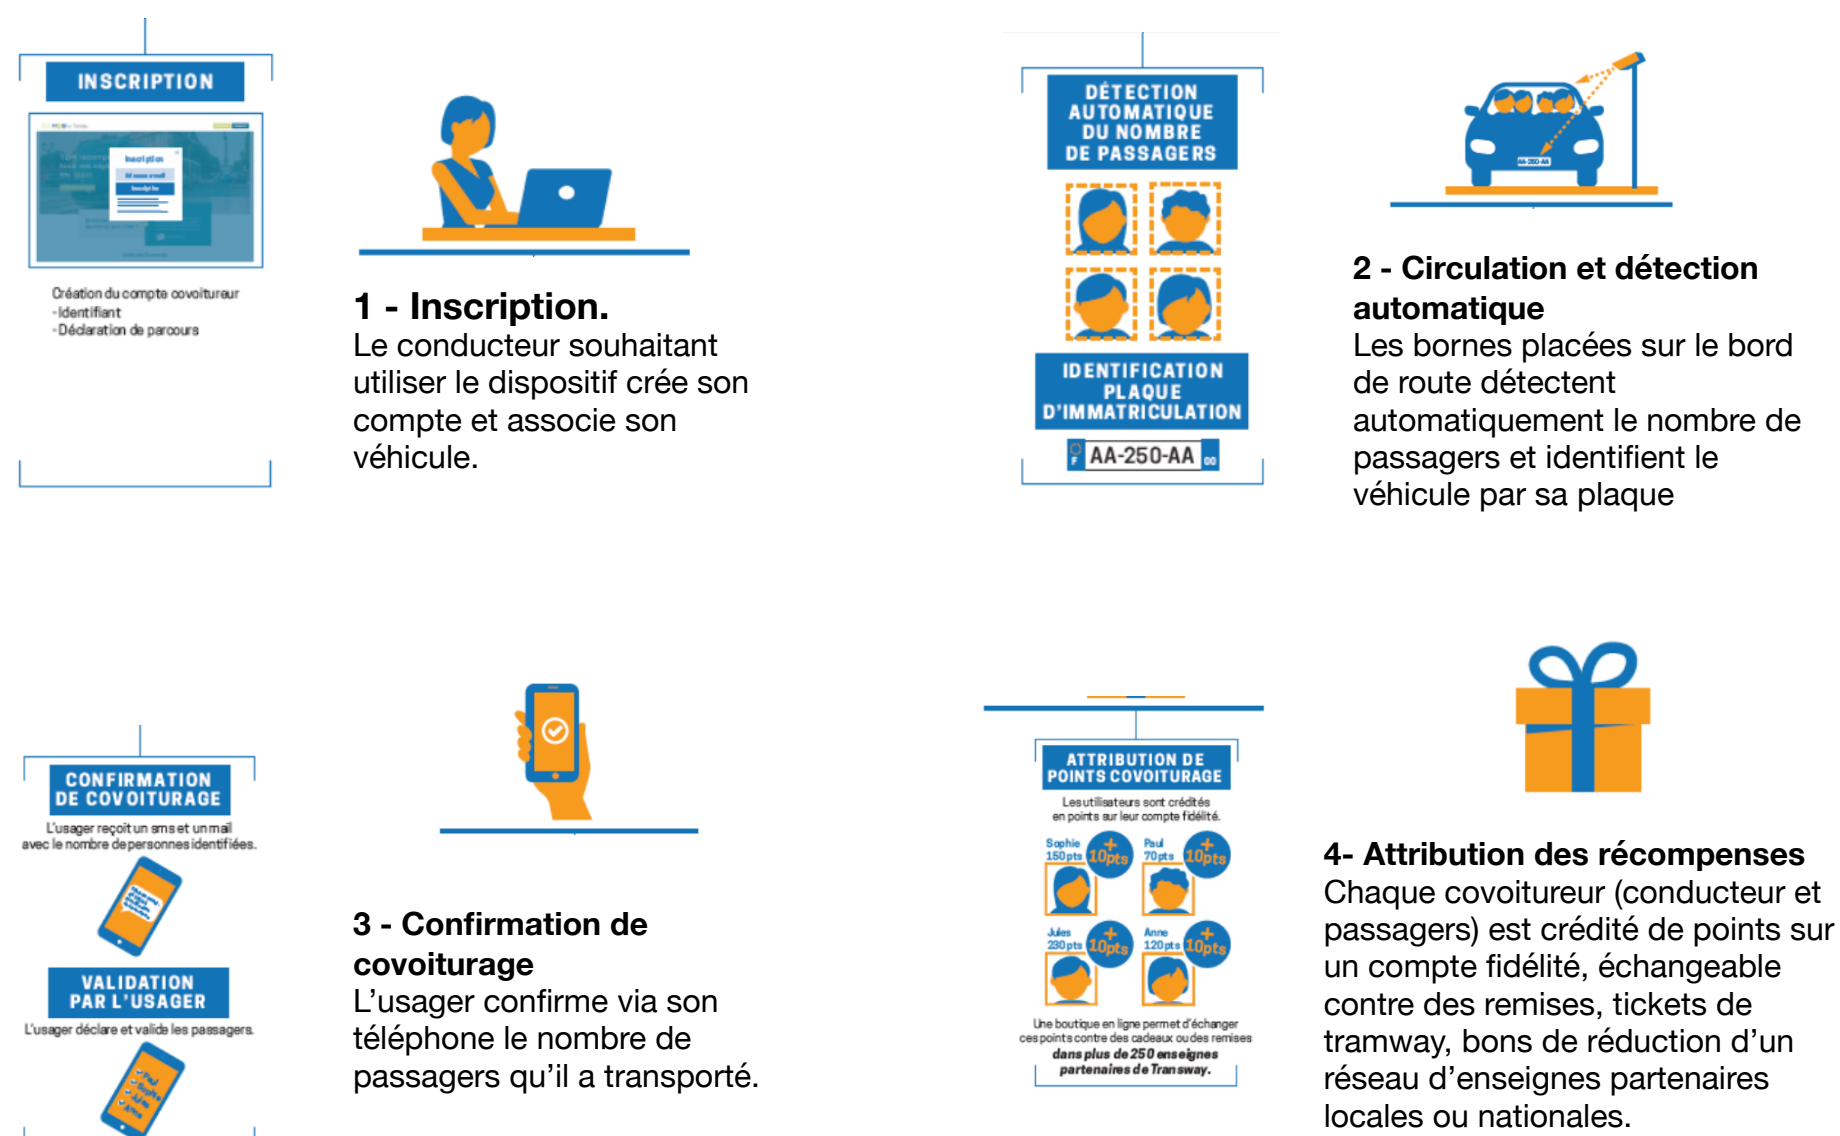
INSCRIPTION

Inscription

Création du compte covoitureur
-Identifiant
-Déclaration de parcours

1 - Inscription.
Le conducteur souhaitant utiliser le dispositif crée son compte et associe son véhicule.

DÉTECTION AUTOMATIQUE DU NOMBRE DE PASSAGERS

IDENTIFICATION PLAQUE D'IMMATRICULATION

AA-250-AA

2 - Circulation et détection automatique
Les bornes placées sur le bord de route détectent automatiquement le nombre de passagers et identifient le véhicule par sa plaque

CONFIRMATION DE COVOITURAGE
L'usager reçoit un sms et un mail avec le nombre de personnes identifiées.

VALIDATION PAR L'USAGER
L'usager déclare et valide les passagers.

3 - Confirmation de covoiturage
L'usager confirme via son téléphone le nombre de passagers qu'il a transporté.

ATTRIBUTION DE POINTS COVOITURAGE
Les utilisateurs sont crédités en points sur leur compte fidélité.

Sophie 150pts +10pts
Paul 70pts +10pts
Jules 230pts +10pts
Anne 120pts +10pts

Une boutique en ligne permet d'échanger ces points contre des cadeaux ou des remises dans plus de 250 enseignes partenaires de Transway.

4- Attribution des récompenses
Chaque covoitureur (conducteur et passagers) est crédité de points sur un compte fidélité, échangeable contre des remises, tickets de tramway, bons de réduction d'un réseau d'enseignes partenaires locales ou nationales.